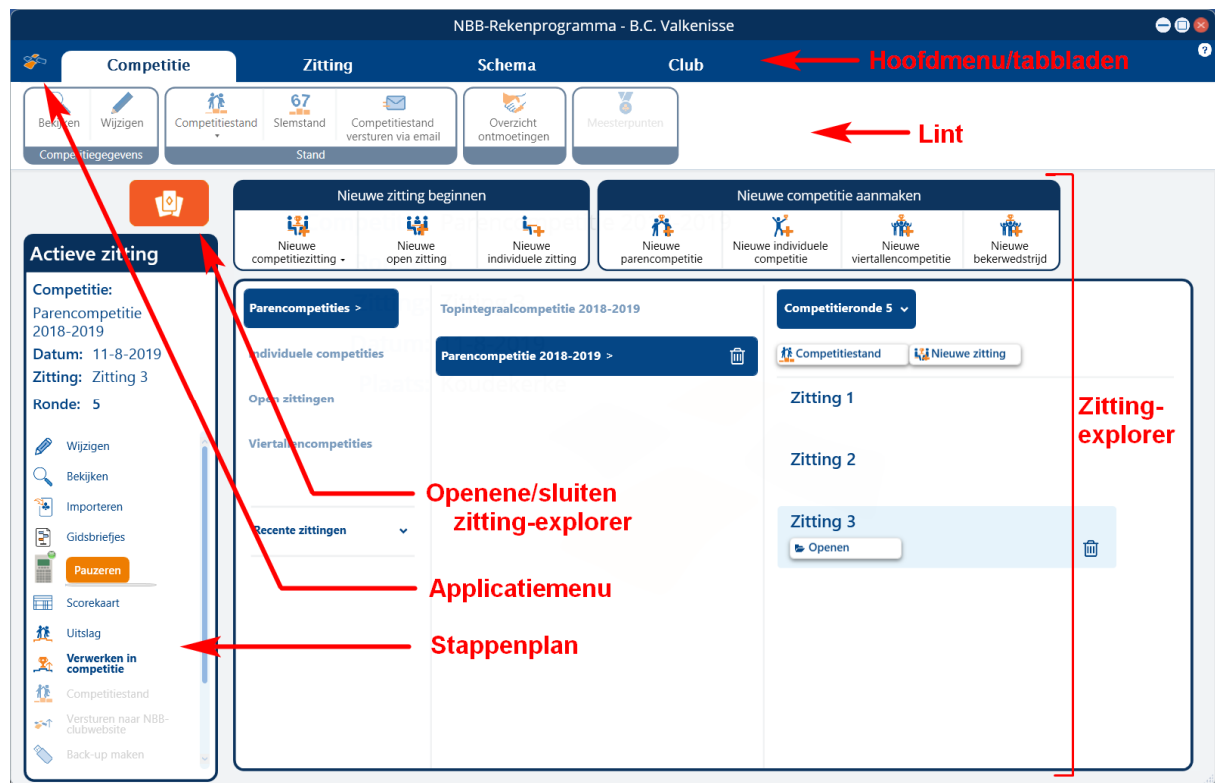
NBB-Rekenprogramma - B.C. Valkenisse

Competitie | Zitting | Schema | Club

Hoofdmenu/tabbladen

Bekijken | Wijzigen
Competitiegegevens

Competitiestand | 67 Slemstand | Competitiestand versturen via email
Stand

Overzicht ontmoetingen

Meesterpunten

Lint

Nieuwe zitting beginnen
Nieuwe competitiezitting | Nieuwe open zitting | Nieuwe individuele zitting

Nieuwe competitie aanmaken
Nieuwe parencompetitie | Nieuwe individuele competitie | Nieuwe viertallencompetitie | Nieuwe bekerwedstrijd

Actieve zitting
Competitie:
Parencompetitie 2018-2019
Datum: 11-8-2019
Zitting: Zitting 3
Ronde: 5

Wijzigen
Bekijken
Importeren
Gidsbriefjes
Pauzeren
Scorekaart
Uitslag
Verwerken in competitie
Competitiestand
Versturen naar NBB-clubwebsite
Back-up maken

Parencompetities >
Individuele competities
Open zittingen
Viertallencompetities
Recente zittingen

Topintegraalcompetitie 2018-2019
Parencompetitie 2018-2019 >

Competitieronde 5
Competitiestand
Nieuwe zitting
Zitting 1
Zitting 2
Zitting 3
Openen

Zitting-explorer

Openene/sluiten zitting-explorer

Applicatiemenu

Stappenplan